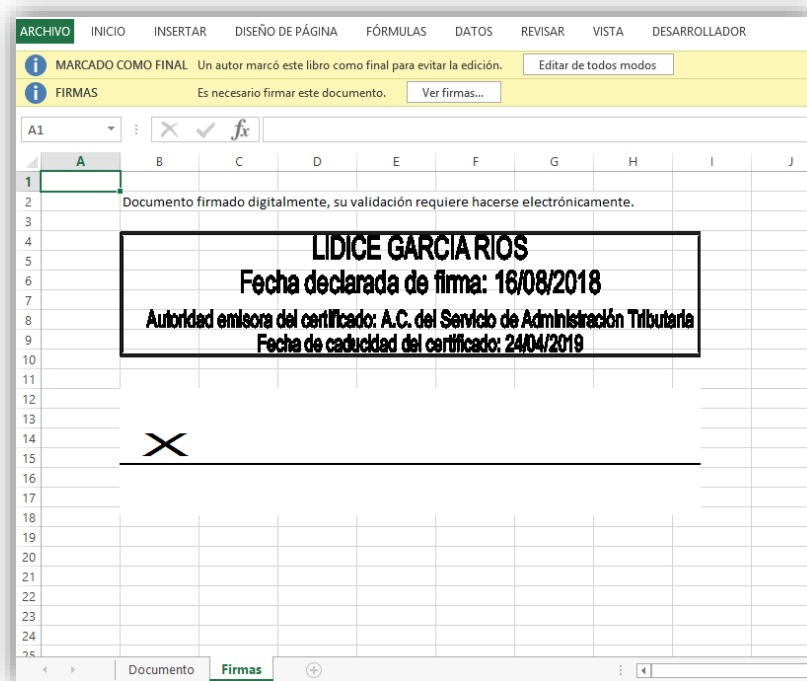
ARCHIVO INICIO INSERTAR DISEÑO DE PÁGINA FÓRMULAS DATOS REVISAR VISTA DESARROLLADOR

MARCADO COMO FINAL Un autor marcó este libro como final para evitar la edición. Editar de todos modos

FIRMAS Es necesario firmar este documento. Ver firmas...

A1 $f_x$

A B C D E F G H I J

1
2 Documento firmado digitalmente, su validación requiere hacerse electrónicamente.
3
4 LIDICE GARCIA RIOS
5
6 Fecha declarada de firma: 16/08/2018
7
8 Autoridad emisora del certificado: A.C. del Servicio de Administración Tributaria
9 Fecha de caducidad del certificado: 24/04/2019
10
11
12
13
14 X
15
16
17
18
19
20
21
22
23
24
25

Documento Firmas